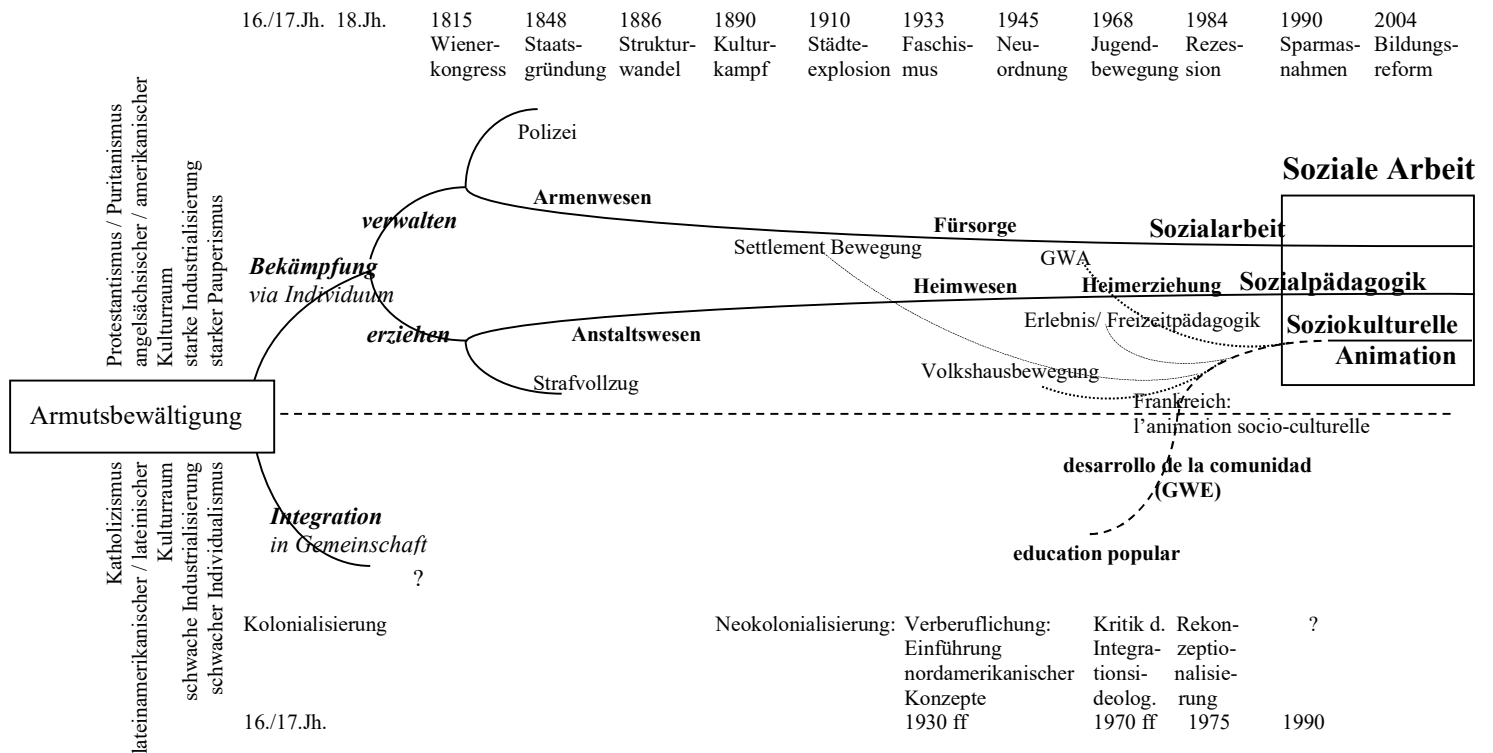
16./17.Jh. 18.Jh. 1815 Wienerkongress 1848 Staatsgründung 1886 Strukturwandel 1890 Kulturkampf 1910 Städteexplosion 1933 Faschismus 1945 Neuordnung 1968 Jugendbewegung 1984 Rezession 1990 Sparmasnahmen 2004 Bildungsreform

Protestantismus / Puritanismus
angelsächsischer / amerikanischer
Kulturraum
starke Industrialisierung
starker Pauperismus

Polizei

Soziale Arbeit

Armenwesen

verwalten

Fürsorge

Sozialarbeit

Settlement Bewegung

GWA

Bekämpfung
via Individuum

Heimwesen

Heimerziehung

Sozialpädagogik

Erlebnis/ Freizeitpädagogik

erziehen

Anstaltswesen

Soziokulturelle
Animation

Volkshausbewegung

Strafvollzug

Armutsbewältigung

Frankreich:
l'animation socio-culturelle

Katholizismus
lateinamerikanischer / lateinischer
Kulturraum
schwache Industrialisierung
schwacher Individualismus

desarrollo de la comunidad
(GWE)

Integration
in Gemeinschaft

?

education popular

Kolonialisierung

Neokolonialisierung: Verberuflichung: Einführung nordamerikanischer Konzepte

Kritik d. Integrationsideolog.

Rekonzeptionalisierung

?

16./17.Jh.

1930 ff

1970 ff

1975

1990